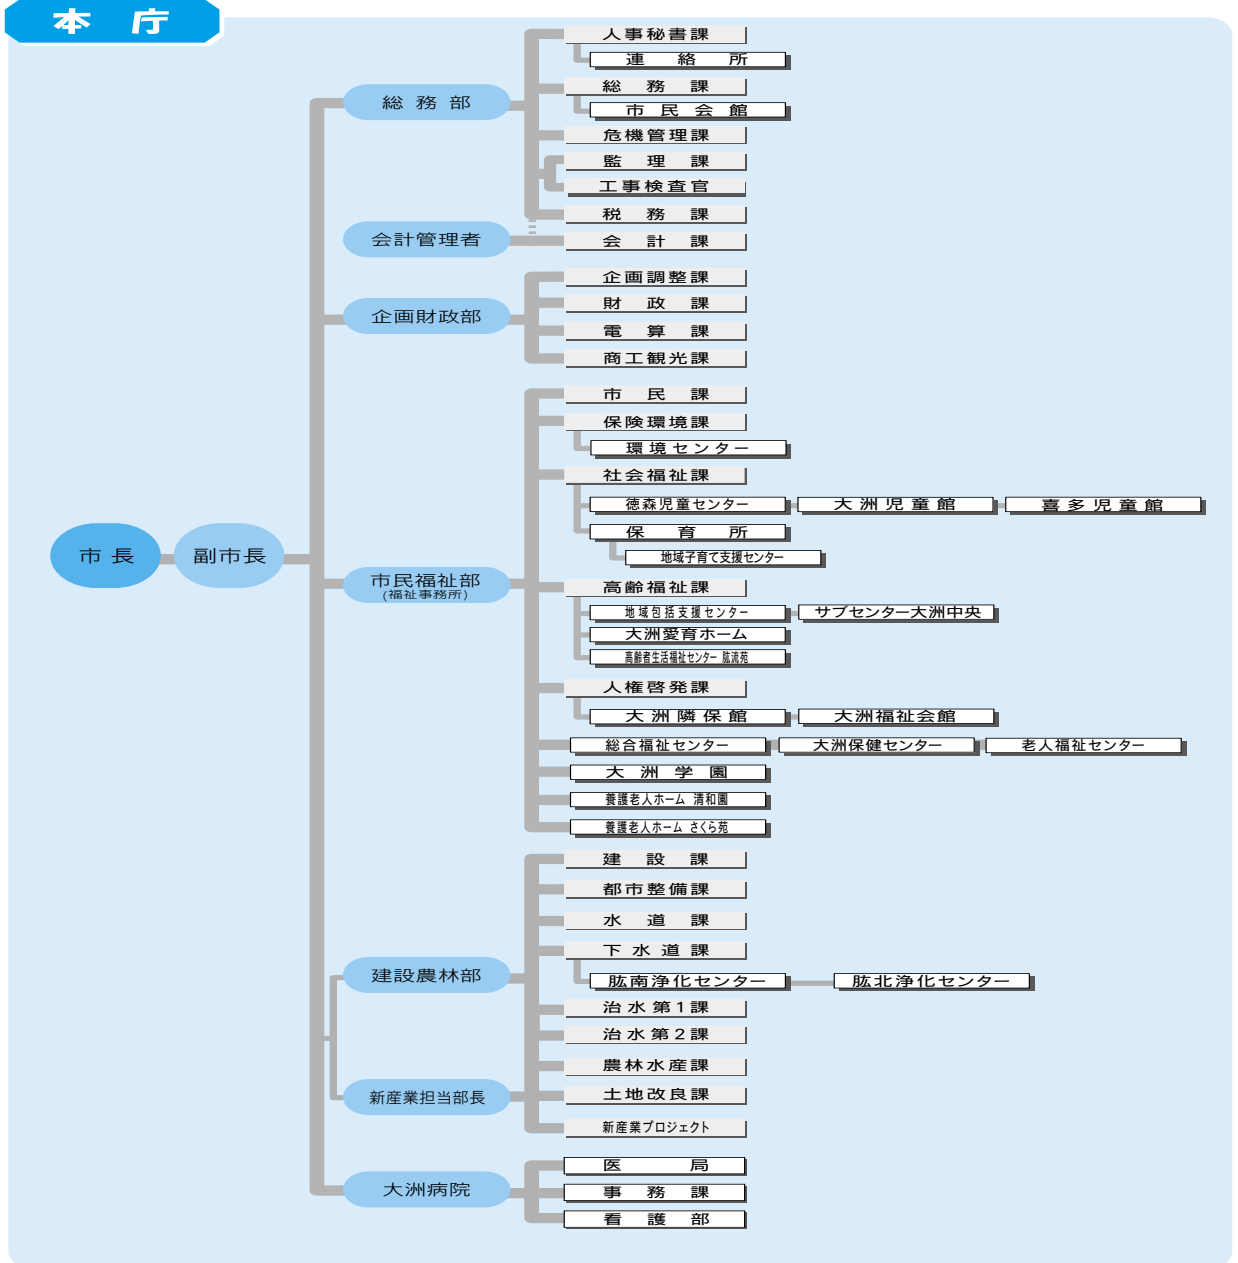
本　庁

市 長

副市長

総 務 部

人事秘書課

連　絡　所

総　務　課

市 民 会 館

危機管理課

監　理　課

工事検査官

税　務　課

会計管理者

会　計　課

企画財政部

企画調整課

財　政　課

電　算　課

商工観光課

市民福祉部
(福祉事務所)

市　民　課

保険環境課

環境センター

社会福祉課

徳森児童センター

大 洲 児 童 館

喜 多 児 童 館

保　育　所

地域子育て支援センター

高齢福祉課

地域包括支援センター

サブセンター大洲中央

大洲愛育ホーム

高齢者生活福祉センター 肱流苑

人権啓発課

大 洲 隣 保 館

大洲福祉会館

総合福祉センター

大洲保健センター

老人福祉センター

大　洲　学　園

養護老人ホーム 清和園

養護老人ホーム さくら苑

建設農林部

新産業担当部長

建　設　課

都市整備課

水　道　課

下 水 道 課

肱南浄化センター

肱北浄化センター

治 水 第 1 課

治 水 第 2 課

農林水産課

土地改良課

新産業プロジェクト

大洲病院

医　局

事　務　課

看　護　部